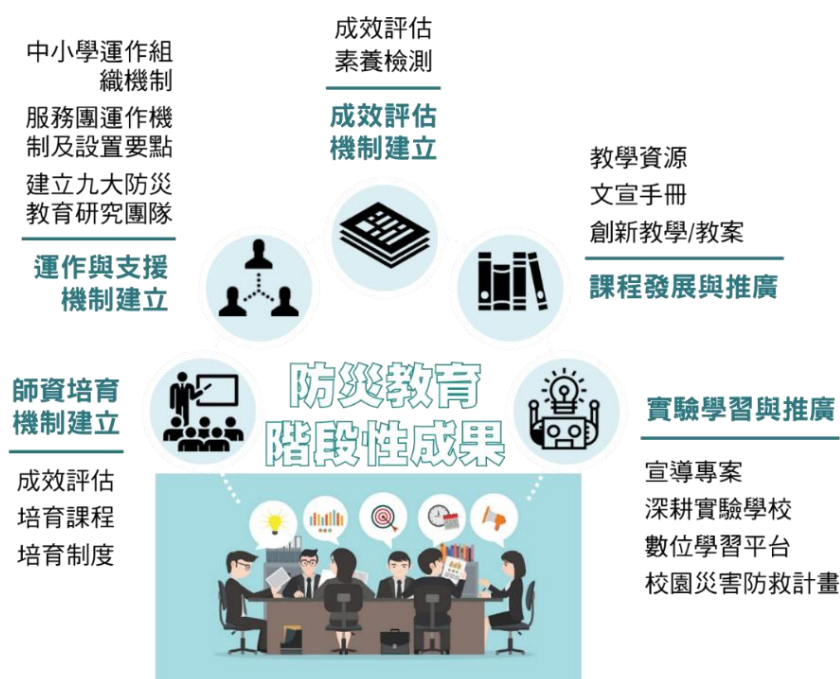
中小學運作組織機制
服務團運作機制及設置要點
建立九大防災教育研究團隊

運作與支援機制建立

成效評估
素養檢測

成效評估機制建立

教學資源
文宣手冊
創新教學/教案

課程發展與推廣

防災教育
階段性成果

師資培育機制建立

成效評估
培育課程
培育制度

實驗學習與推廣

宣導專案
深耕實驗學校
數位學習平台
校園災害防救計畫